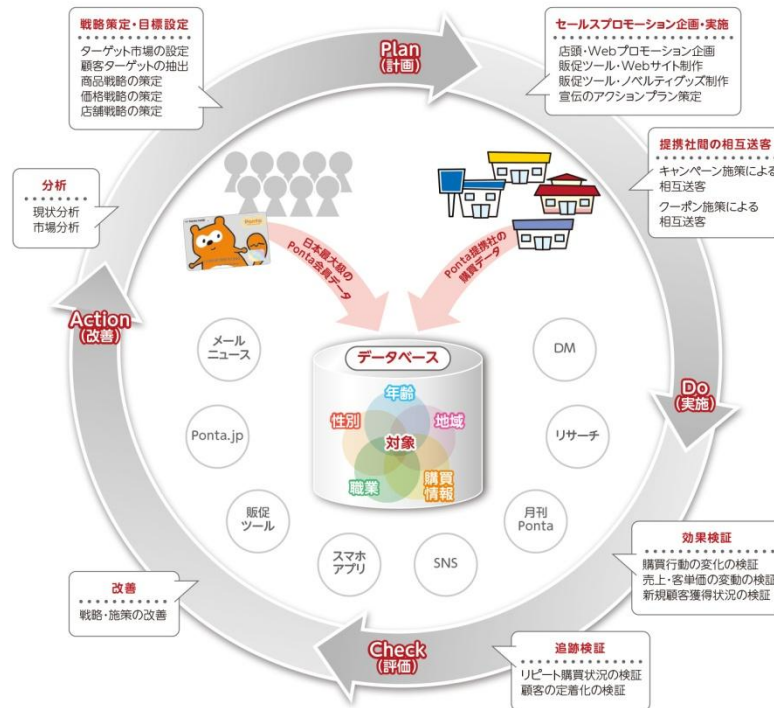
戦略策定・目標設定
ターゲット市場の設定
顧客ターゲットの抽出
商品戦略の策定
価格戦略の策定
店舗戦略の策定

Plan
(計画)

セールスプロモーション企画・実施
店頭・Webプロモーション企画
販促ツール・Webサイト制作
販促ツール・ノベルティグッズ制作
宣伝のアクションプラン策定

提携社間の相互送客
キャンペーン施策による
相互送客
クーポン施策による
相互送客

分析
現状分析
市場分析

日本最大級の
Ponta会員データ

Ponta提携社の
購買データ

Action
(改善)

メール
ニュース

DM

データベース
年齢
性別
地域
対象
職業
購買
情報

Do
(実施)

Ponta.jp

リサーチ

販促
ツール

月刊
Ponta

スマホ
アプリ

SNS

効果検証
購買行動の変化の検証
売上・客単価の変動の検証
新規顧客獲得状況の検証

改善
戦略・施策の改善

Check
(評価)

追跡検証
リピート購買状況の検証
顧客の定着化の検証